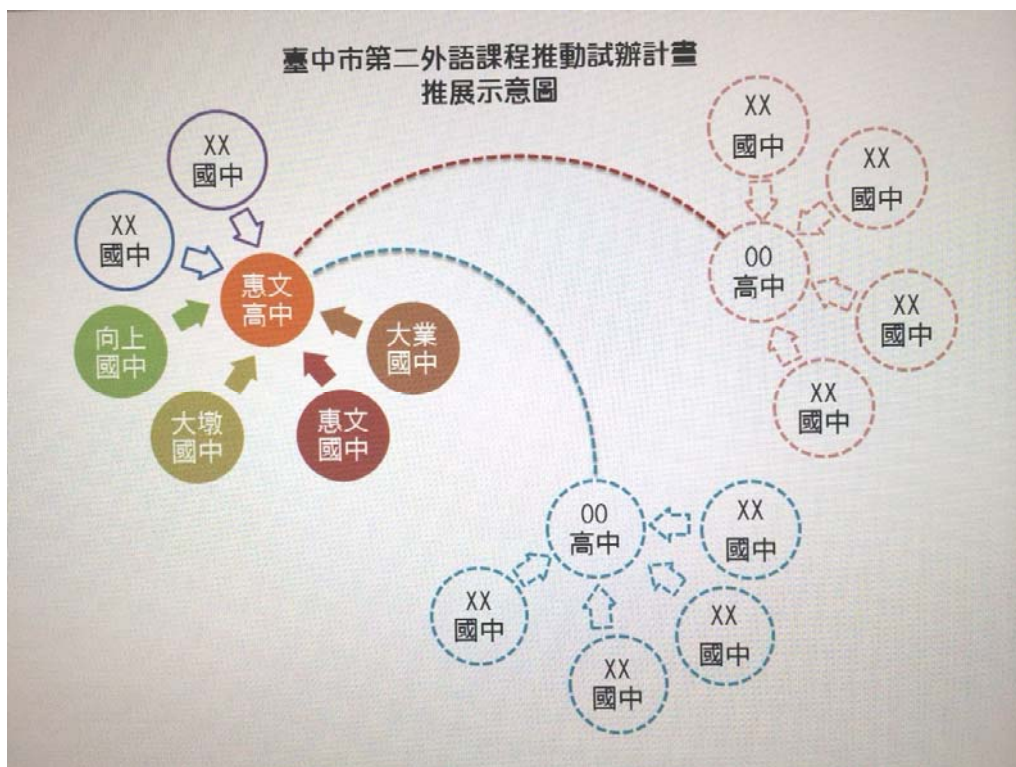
臺中市第二外語課程推動試辦計畫
推展示意圖

XX
國中

XX
國中

惠文
高中

向上
國中

大墩
國中

惠文
國中

大業
國中

XX
國中

XX
國中

OO
高中

XX
國中

XX
國中

OO
高中

XX
國中

XX
國中

XX
國中

XX
國中